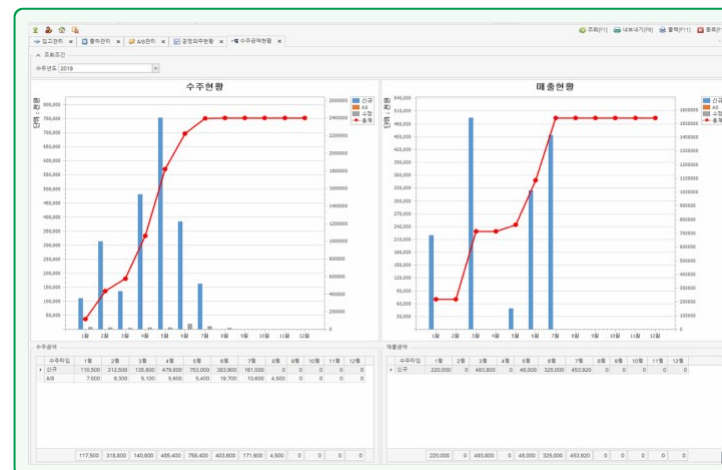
조회[F1] 내보내기[F8] 출력[F11] 종료[F12]

입고관리 출하관리 A/S관리 공정외주현황 수주금액현황

조회조건

수주년도 2019

수주현황

단위 : 천원

900,000
850,000
800,000
750,000
700,000
650,000
600,000
550,000
500,000
450,000
400,000
350,000
300,000
250,000
200,000
150,000
100,000
50,000
0

2400000
2000000
1600000
1200000
800000
400000
0

신규
A/S
수정
총계

1월 2월 3월 4월 5월 6월 7월 8월 9월 10월 11월 12월

매출현황

단위 : 천원

1600000
1500000
1400000
1300000
1200000
1100000
1000000
900000
800000
700000
600000
500000
400000
300000
200000
100000
0

신규
A/S
수정
총계

1월 2월 3월 4월 5월 6월 7월 8월 9월 10월 11월 12월

수주금액

| 수주타입 | 1월 | 2월 | 3월 | 4월 | 5월 | 6월 | 7월 | 8월 | 9월 | 10월 | 11월 | 12월 |
|---|---|---|---|---|---|---|---|---|---|---|---|---|
| 신규 | 110,500 | 312,500 | 135,800 | 479,800 | 750,000 | 383,900 | 161,000 | 0 | 0 | 0 | 0 | 0 |
| A/S | 7,000 | 6,300 | 5,100 | 5,600 | 8,400 | 19,700 | 10,600 | 4,500 | 0 | 0 | 0 | 0 |
| | 117,500 | 318,800 | 140,900 | 485,400 | 758,400 | 403,600 | 171,600 | 4,500 | 0 | 0 | 0 | 0 |

매출금액

| 수주타입 | 1월 | 2월 | 3월 | 4월 | 5월 | 6월 | 7월 | 8월 | 9월 | 10월 | 11월 | 12월 |
|---|---|---|---|---|---|---|---|---|---|---|---|---|
| 신규 | 220,000 | 0 | 480,800 | 0 | 48,000 | 325,000 | 453,820 | 0 | 0 | 0 | 0 | 0 |
| | 220,000 | 0 | 480,800 | 0 | 48,000 | 325,000 | 453,820 | 0 | 0 | 0 | 0 | 0 |